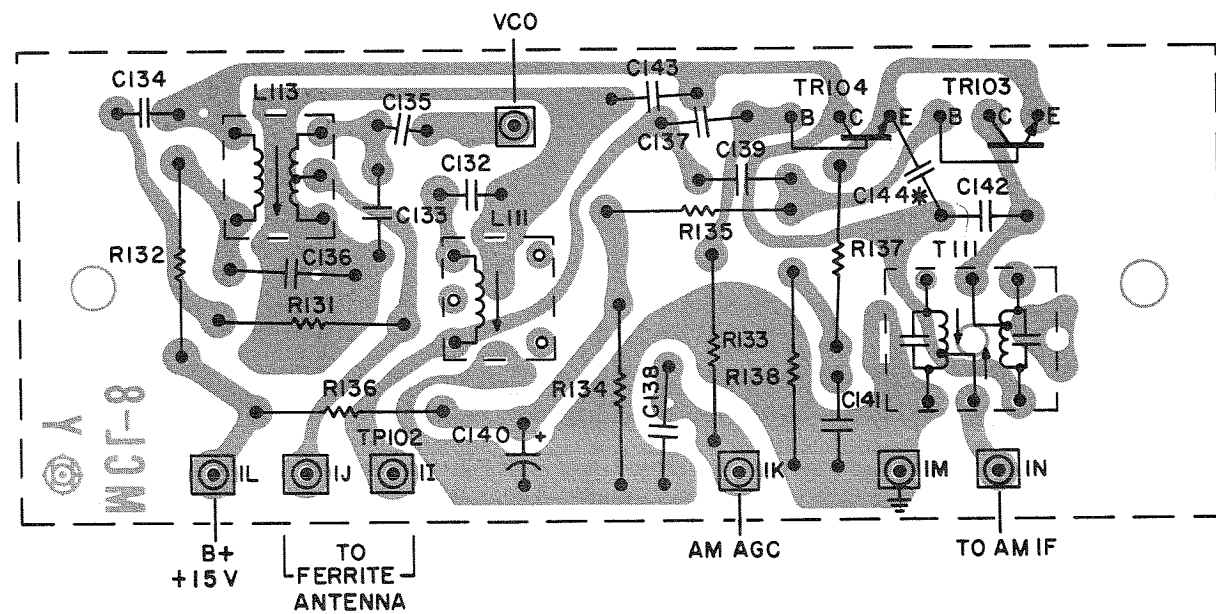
VCO
C134
L113
C135
C143
TR104
TR103
B C E
B C E
C137
C139
C132
C133
L111
C144*
C142
R135
R132
C136
R137
T111
R131
R133
C138
R138
R134
C141
R136
TP102
C140
+
WCL-8
Y
IL
IJ
II
IK
IM
IN
B+
+15 V
TO
FERRITE
ANTENNA
AM AGC
TO AM IF